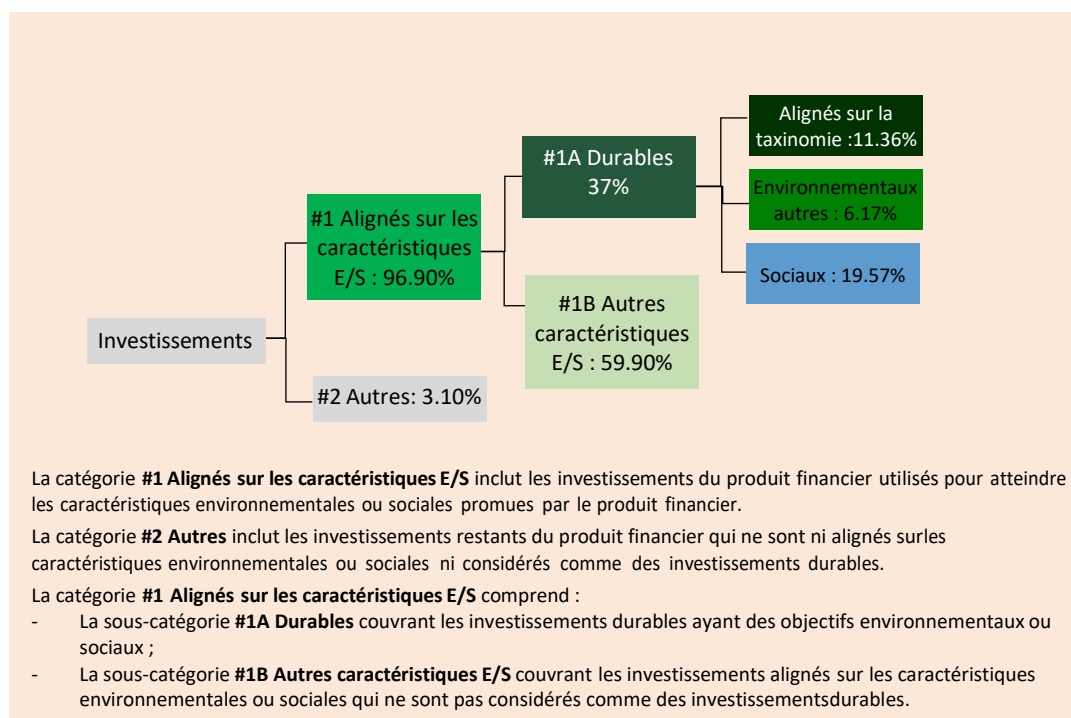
Alignés sur la taxinomie :11.36%

#1A Durables 37%

Environnementaux autres : 6.17%

#1 Alignés sur les caractéristiques E/S : 96.90%

Sociaux : 19.57%

#1B Autres caractéristiques E/S : 59.90%

Investissements

#2 Autres: 3.10%

La catégorie **#1 Alignés sur les caractéristiques E/S** inclut les investissements du produit financier utilisés pour atteindre les caractéristiques environnementales ou sociales promues par le produit financier.

La catégorie **#2 Autres** inclut les investissements restants du produit financier qui ne sont ni alignés surles caractéristiques environnementales ou sociales ni considérés comme des investissements durables.

La catégorie **#1 Alignés sur les caractéristiques E/S** comprend :
- La sous-catégorie **#1A Durables** couvrant les investissements durables ayant des objectifs environnementaux ou sociaux ;
- La sous-catégorie **#1B Autres caractéristiques E/S** couvrant les investissements alignés sur les caractéristiques environnementales ou sociales qui ne sont pas considérés comme des investissementsdurables.